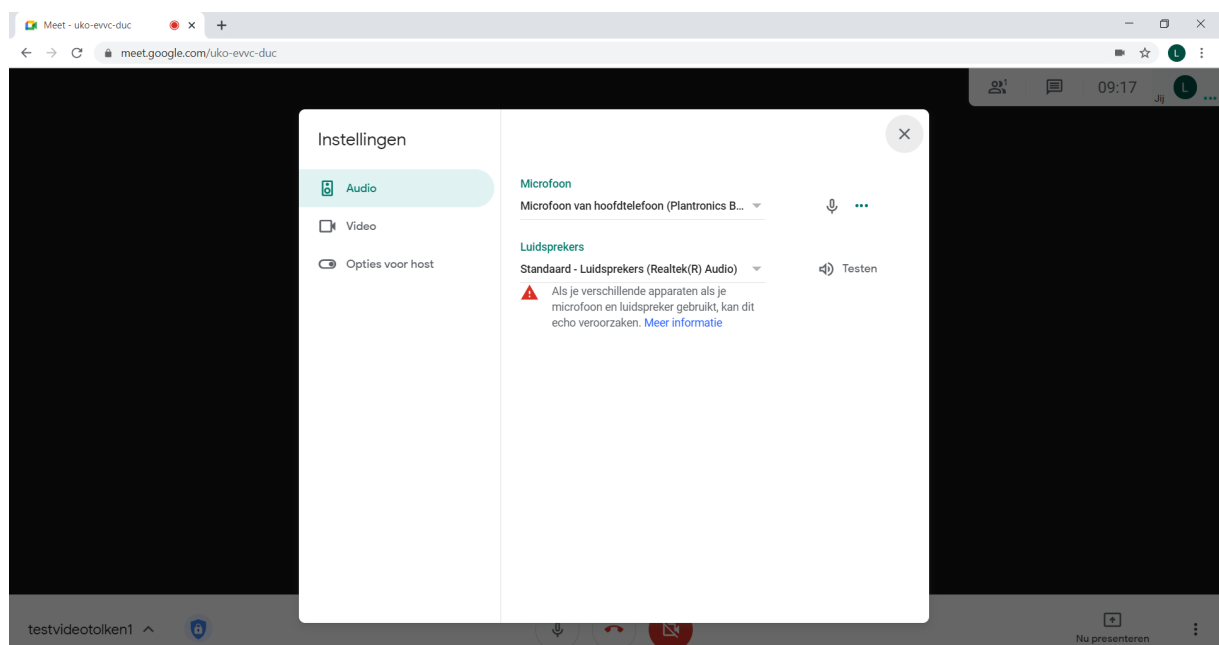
Meet - uko-evvc-duc

meet.google.com/uko-evvc-duc

L

1

09:17

Jij

L

Instellingen

Audio

Video

Opties voor host

Microfoon

Microfoon van hoofdtelefoon (Plantronics B...

Luidsprekers

Standaard - Luidsprekers (Realtek(R) Audio)

Testen

Als je verschillende apparaten als je microfoon en luidspreker gebruikt, kan dit echo veroorzaken. Meer informatie

testvideotolken1

Nu presenteren